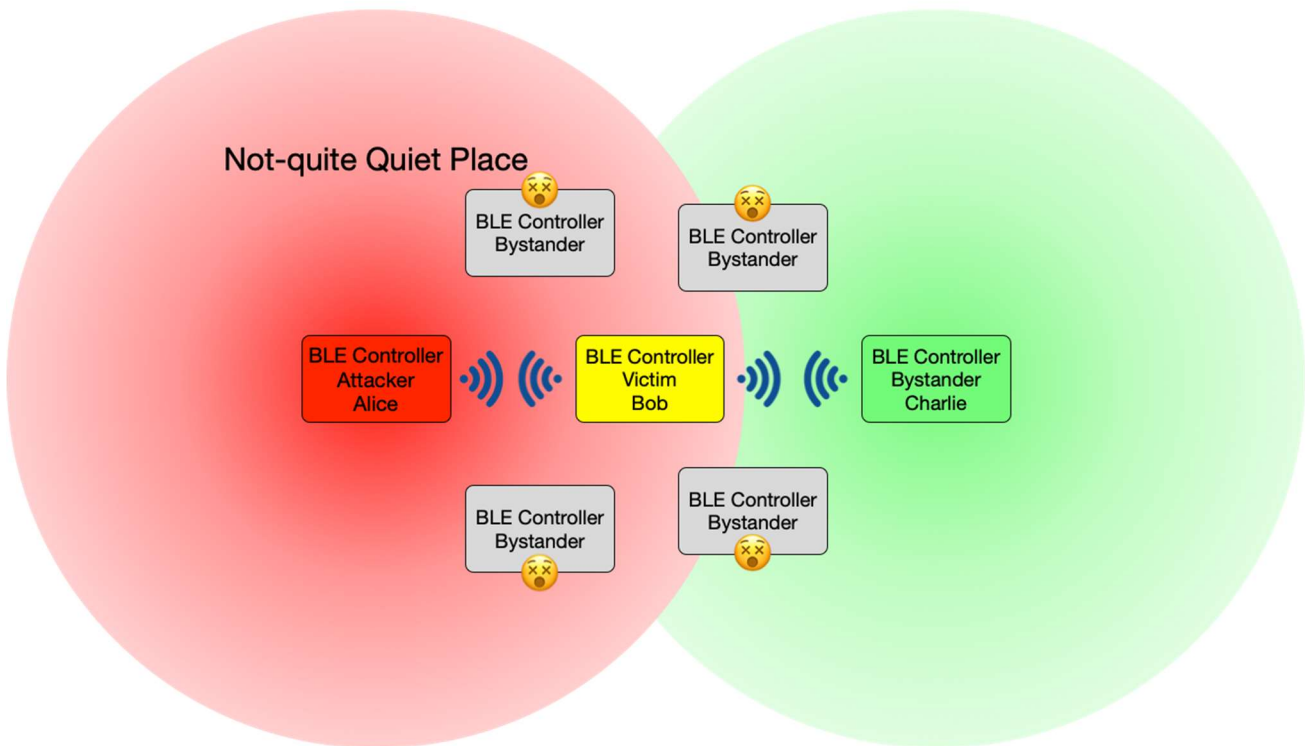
Not-quite Quiet Place

BLE Controller Bystander

BLE Controller Bystander

BLE Controller Attacker Alice

BLE Controller Victim Bob

BLE Controller Bystander Charlie

BLE Controller Bystander

BLE Controller Bystander